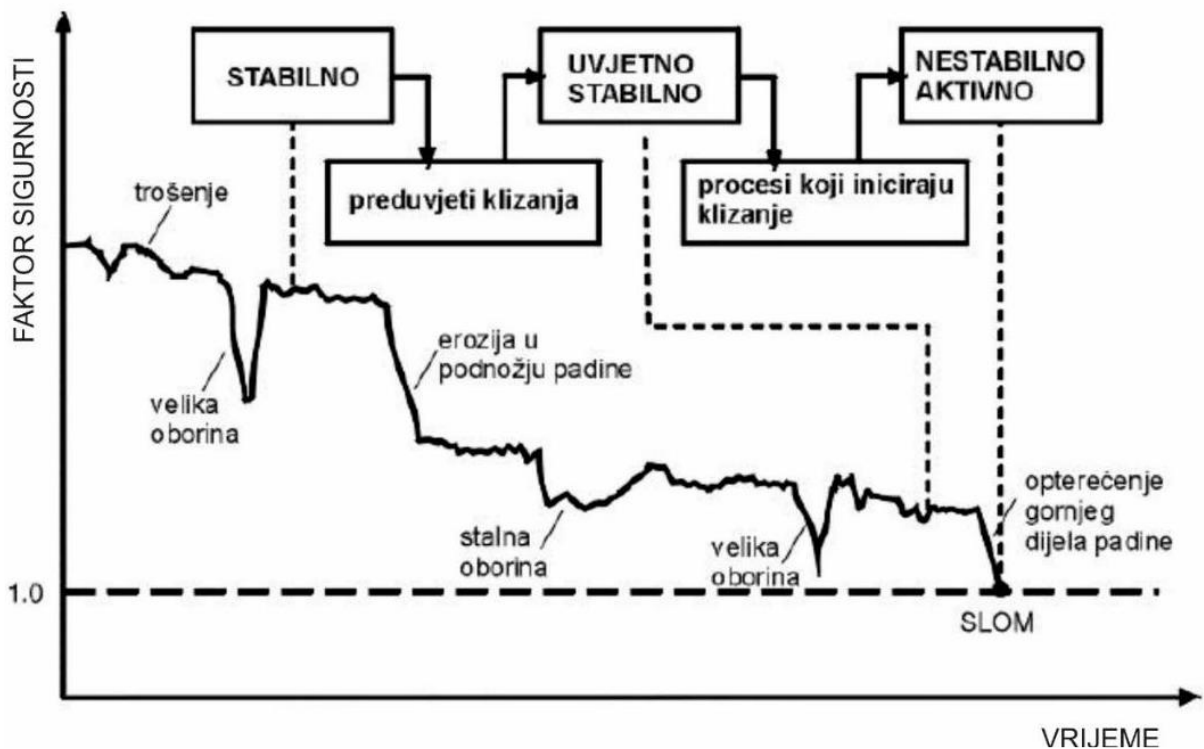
FAKTOR SIGURNOSTI

STABILNO

UVJETNO STABILNO

NESTABILNO AKTIVNO

preduvjeti klizanja

procesi koji iniciraju klizanje

trošenje

velika oborina

erozija u podnožju padine

stalna oborina

velika oborina

opterećenje gornjeg dijela padine

1.0

SLOM

VRIJEME